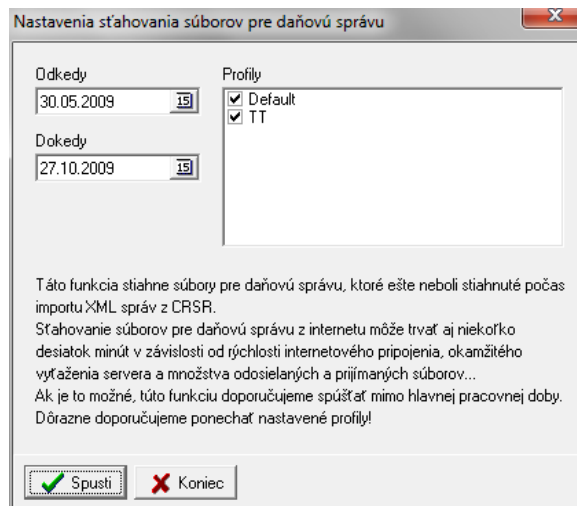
Nastavenia sťahovania súborov pre daňovú správu

Odkedy
30.05.2009 15

Dokedy
27.10.2009 15

Profily
Default
TT

Táto funkcia stiahne súbory pre daňovú správu, ktoré ešte neboli stiahnuté počas importu XML správ z CRSR.
Sťahovanie súborov pre daňovú správu z internetu môže trvať aj niekoľko desiatok minút v závislosti od rýchlosti internetového pripojenia, okamžitého vyťaženia servera a množstva odosielaných a prijímaných súborov...
Ak je to možné, túto funkciu doporučujeme spúšťať mimo hlavnej pracovnej doby.
Dôrazne doporučujeme ponechať nastavené profily!

Spusti
Koniec